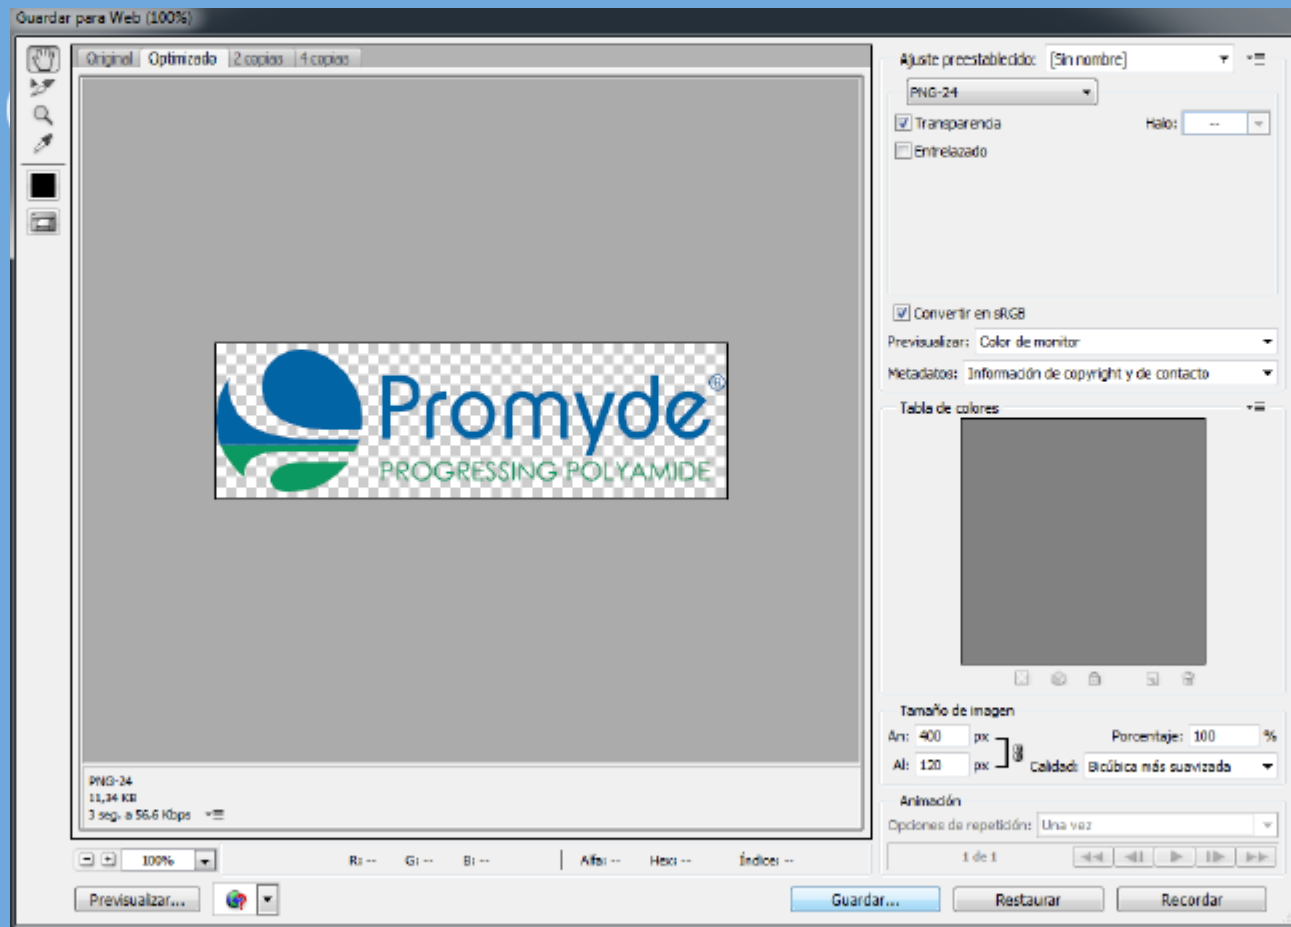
Guardar para Web (100%)

Original | Optimizado | 2 copias | 4 copias

Promyde®
PROGRESSING POLYAMIDE

PNG-24
11,34 KB
3 seg. a 56.6 Kbps

100%

R: -- G: -- B: -- Alfa: -- Hex: -- Índice: --

Ajuste preestablecido: [Sin nombre]
PNG-24
Transparencia
Halo: --
Entrelazado

Convertir en sRGB
Previsualizar: Color de monitor
Metadatos: Información de copyright y de contacto

Tabla de colores

Tamaño de imagen
An: 400 px
Al: 120 px
Porcentaje: 100 %
Calidad: Bicúbica más suavizada

Animación
Opciones de repetición: Una vez
1 de 1

Previsualizar...
Guardar...
Restaurar
Recordar